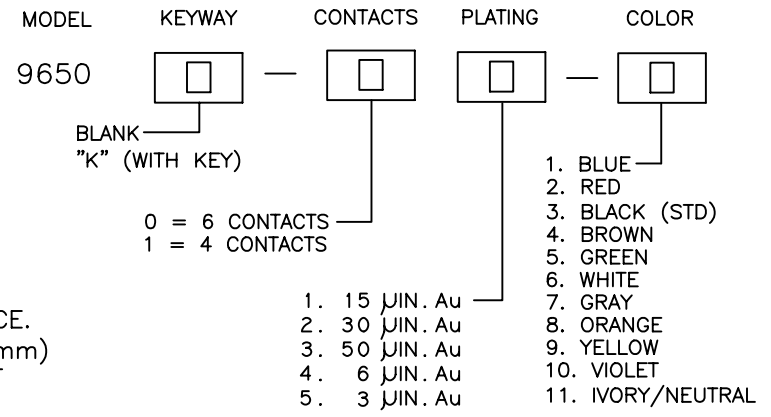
MODEL KEYWAY CONTACTS PLATING COLOR

9650 — —

BLANK
"K" (WITH KEY)

0 = 6 CONTACTS
1 = 4 CONTACTS

1. 15 µIN. Au
2. 30 µIN. Au
3. 50 µIN. Au
4. 6 µIN. Au
5. 3 µIN. Au

1. BLUE
2. RED
3. BLACK (STD)
4. BROWN
5. GREEN
6. WHITE
7. GRAY
8. ORANGE
9. YELLOW
10. VIOLET
11. IVORY/NEUTRAL

CE.
mm)